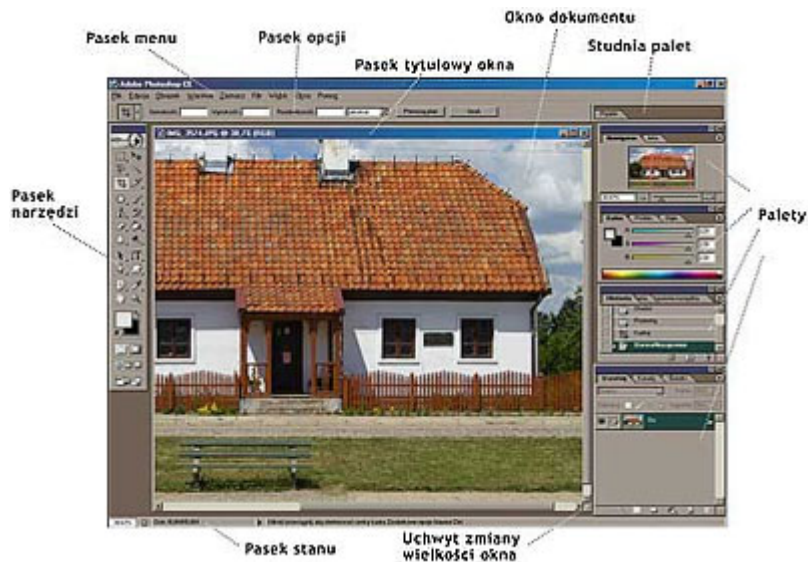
Pasek menu

Pasek opcji

Okno dokumentu

Pasek tytułowy okna

Studnia palet

Adobe Photoshop CS

Plik Edycja Obrazek Warstwa Zaznacz Filtr Widok Okno Pomoc

Pasek narzędzi

Palety

Pasek stanu

Uchwyt zmiany wielkości okna